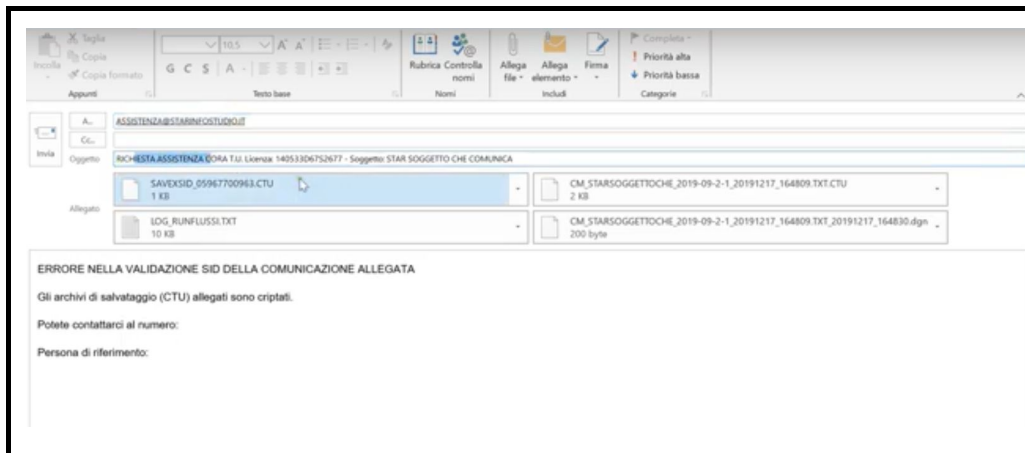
Incolla
Taglia
Copia
Copia formato
Appunti

10,5
A A
G C S A
Testo base

Rubrica
Controlla nomi
Nomi

Allega file
Allega elemento
Firma
Includi

Completa
Priorità alta
Priorità bassa
Categorie

Invia
A...
ASSISTENZA@STARINFOSTUDIO.IT
Cc...
Oggetto
RICHIESTA ASSISTENZA CORA T.U. Licenza: 14053306752677 - Soggetto: STAR SOGGETTO CHE COMUNICA

Allegato
SAVEXSID_05967700963.CTU
1 KB
CM_STARSOGGETTOCHE_2019-09-2-1_20191217_164809.TXT.CTU
2 KB
LOG_RUNFLUSSI.TXT
10 KB
CM_STARSOGGETTOCHE_2019-09-2-1_20191217_164809.TXT_20191217_164830.dgn
200 byte

ERRORE NELLA VALIDAZIONE SID DELLA COMUNICAZIONE ALLEGATA

Gli archivi di salvataggio (CTU) allegati sono criptati.

Potete contattarci al numero:

Persona di riferimento: